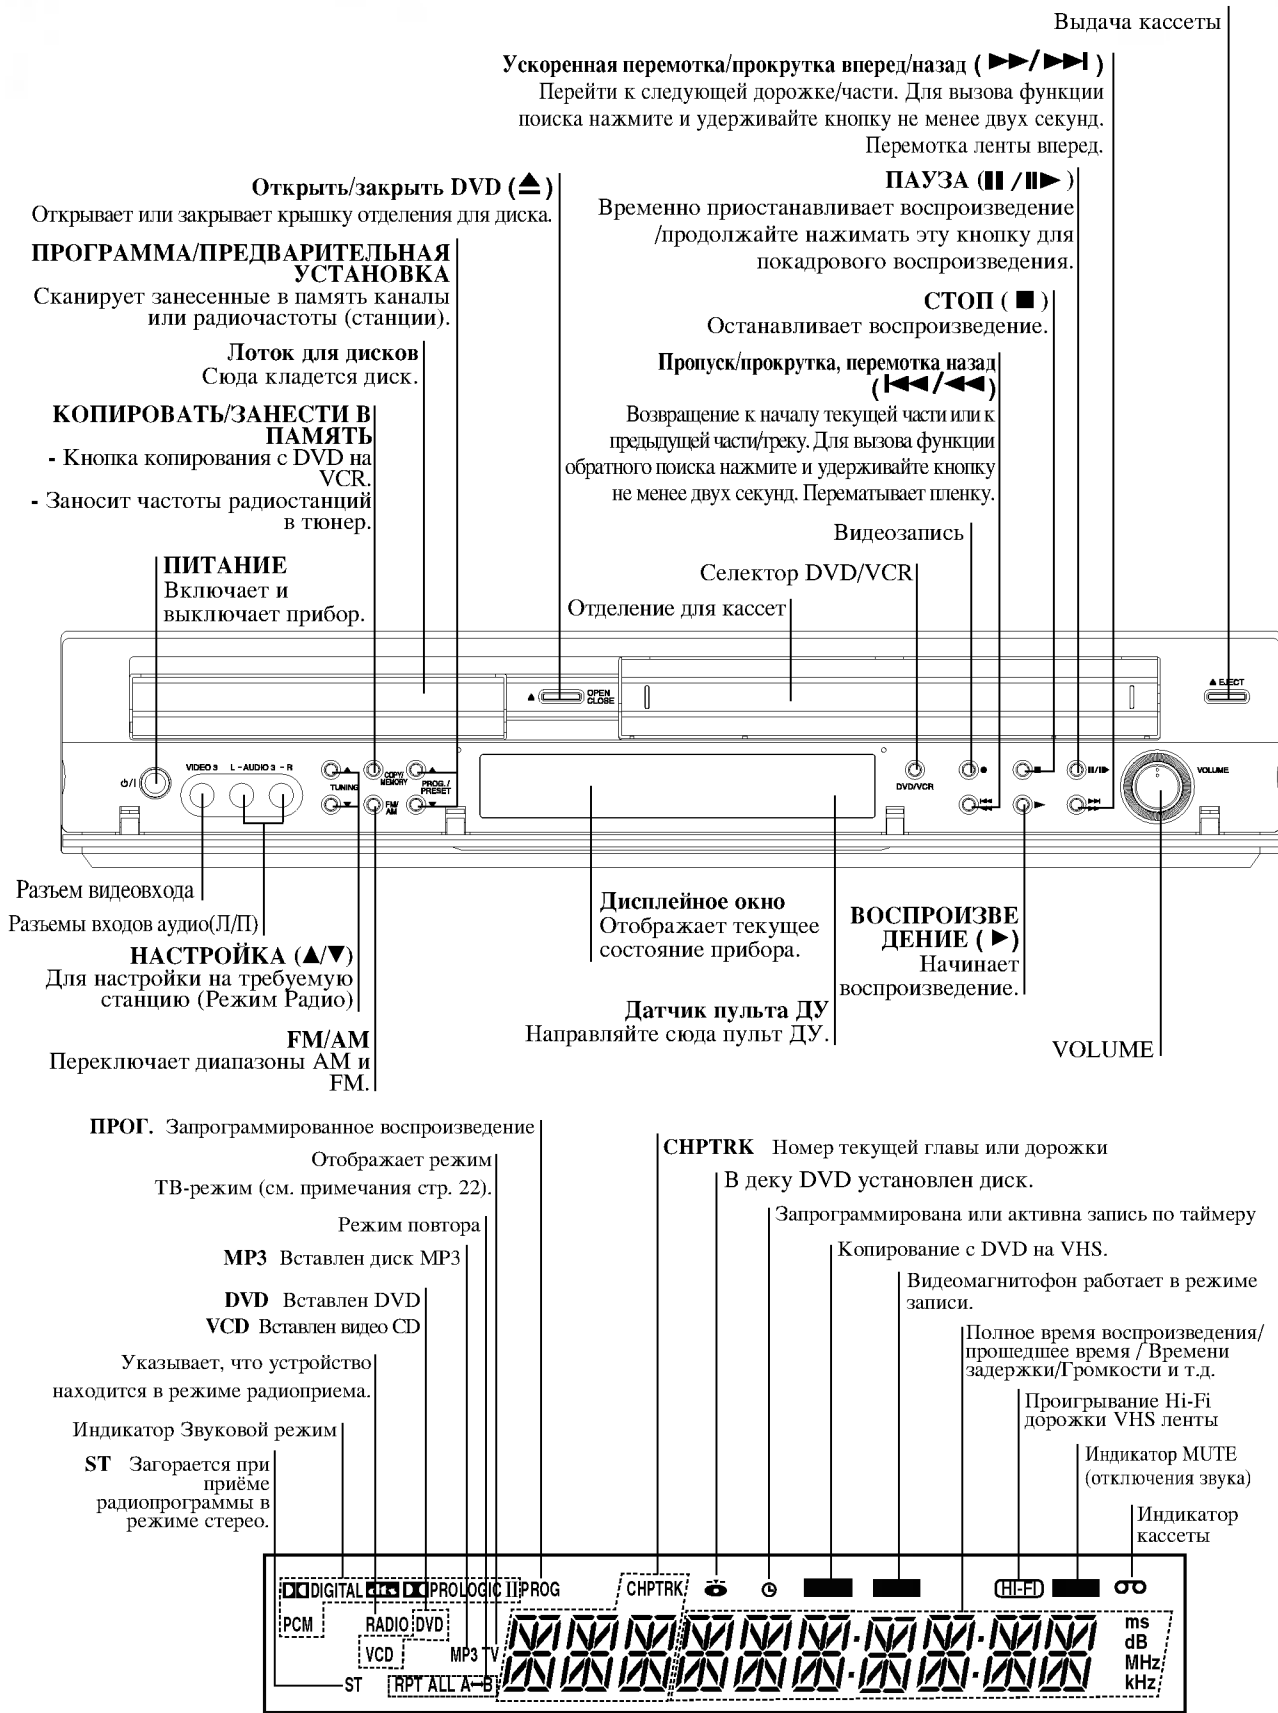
Выдача кассеты

**Ускоренная перемотка/прокрутка вперед/назад ( ►►/►►| )**
Перейти к следующей дорожке/части. Для вызова функции поиска нажмите и удерживайте кнопку не менее двух секунд. Перемотка ленты вперед.

**Открыть/закрыть DVD (▲)**
Открывает или закрывает крышку отделения для диска.

**ПАУЗА (II /II►)**
Временно приостанавливает воспроизведение /продолжайте нажимать эту кнопку для покадрового воспроизведения.

**ПРОГРАММА/ПРЕДВАРИТЕЛЬНАЯ УСТАНОВКА**
Сканирует занесенные в память каналы или радиочастоты (станции).

**СТОП ( ■ )**
Останавливает воспроизведение.

**Лоток для дисков**
Сюда кладется диск.

**Пропуск/прокрутка, перемотка назад (|◄◄/◄◄)**
Возвращение к началу текущей части или к предыдущей части/треку. Для вызова функции обратного поиска нажмите и удерживайте кнопку не менее двух секунд. Перематывает пленку.

**КОПИРОВАТЬ/ЗАНЕСТИ В ПАМЯТЬ**
- Кнопка копирования с DVD на VCR.
- Заносит частоты радиостанций в тюнер.

Видеозапись

**ПИТАНИЕ**
Включает и выключает прибор.

Селектор DVD/VCR

Отделение для кассет

OPEN CLOSE
▲ EJECT
VIDEO 3 L - AUDIO 3 - R
TUNING
COPY/ MEMORY
FM/ AM
PROG./ PRESET
DVD/VCR
VOLUME

Разъем видеовхода

Разъемы входов аудио(Л/П)

**Дисплейное окно**
Отображает текущее состояние прибора.

**ВОСПРОИЗВЕДЕНИЕ ( ► )**
Начинает воспроизведение.

**НАСТРОЙКА (▲/▼)**
Для настройки на требуемую станцию (Режим Радио)

**Датчик пульта ДУ**
Направляйте сюда пульт ДУ.

**FM/AM**
Переключает диапазоны AM и FM.

VOLUME

**ПРОГ.** Запрограммированное воспроизведение

Отображает режим

ТВ-режим (см. примечания стр. 22).

Режим повтора

**MP3** Вставлен диск MP3

**DVD** Вставлен DVD

**VCD** Вставлен видео CD

Указывает, что устройство находится в режиме радиоприема.

Индикатор Звуковой режим

**ST** Загорается при приёме радиопрограммы в режиме стерео.

**CHPTRK** Номер текущей главы или дорожки

В деку DVD установлен диск.

Запрограммирована или активна запись по таймеру

Копирование с DVD на VHS.

Видеомагнитофон работает в режиме записи.

Полное время воспроизведения/ прошедшее время / Времени задержки/Громкости и т.д.

Проигрывание Hi-Fi дорожки VHS ленты

Индикатор MUTE (отключения звука)

Индикатор кассеты

DIGITAL PROLOGIC II PROG CHPTRK HI-FI
PCM RADIO DVD
VCD MP3 TV
ST RPT ALL A-B
ms dB MHz kHz